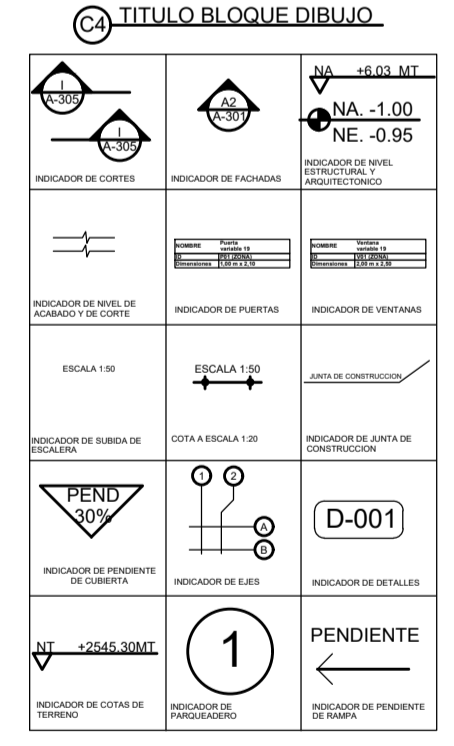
C4 TITULO BLOQUE DIBUJO

I
A-305

I
A-305

INDICADOR DE CORTES

A2
A-301

INDICADOR DE FACHADAS

NA +6.03 MT

NA. -1.00
NE. -0.95

INDICADOR DE NIVEL ESTRUCTURAL Y ARQUITECTONICO

INDICADOR DE NIVEL DE ACABADO Y DE CORTE

| NOMBRE | Puerta variable 19 |
|---|---|
| ID | P01 (ZONA) |
| Dimensiones | 1,00 m x 2,10 |

INDICADOR DE PUERTAS

| NOMBRE | Ventana variable 19 |
|---|---|
| ID | V01 (ZONA) |
| Dimensiones | 2,00 m x 2,50 |

INDICADOR DE VENTANAS

ESCALA 1:50

INDICADOR DE SUBIDA DE ESCALERA

ESCALA 1:50

COTA A ESCALA 1:20

JUNTA DE CONSTRUCCION

INDICADOR DE JUNTA DE CONSTRUCCION

PEND
30%

INDICADOR DE PENDIENTE DE CUBIERTA

1 2
A
B

INDICADOR DE EJES

D-001

INDICADOR DE DETALLES

NT +2545.30MT

INDICADOR DE COTAS DE TERRENO

1

INDICADOR DE PARQUEADERO

PENDIENTE

INDICADOR DE PENDIENTE DE RAMPA